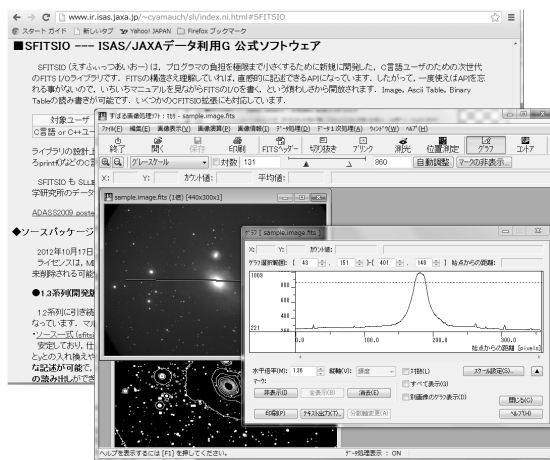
www.ir.isas.jaxa.jp/~cyamauch/sli/index.ni.html#SFITSIO

スタートガイド 新しいタブ Yahoo! JAPAN Firefox ブックマーク

■SFITSIO --- ISAS/JAXAデータ利用G 公式ソフトウェア

SFITSIO (えすふぃっつあいおー) は、プログラマの負担を極限まで小さくするために新規に開発した、C言語ユーザのための次世代のFITS I/Oライブラリです。FITSの構造さえ理解していれば、直感的に記述できるAPIになっています。したがって、一度使えばAPIを忘れる事がないので、いちいちマニュアルを見ながらFITSのI/Oを書く、という煩わしさから開放されます。Image、Ascii Table、Binary Tableの読み書きが可能で、いくつかのCFITSIO拡張にも対応しています。

対象ユーザ
C言語 or C++ユー

ライブラリの設計上
ろprintf()などの言

SFITSIO も SLLIB
学研究所のデータ

ADASS2009 poste

◆ソースパッケージ

2012年10月17日
ライセンスは、MI
来制約される可能

●1.3系列開発版

1.2系列におきま
なっています。マル
・ソース一式 (sfitsio
安定しており、仕
とその入れ換えや
な記述が可能に
の読み出しができ

すばる画像処理ソフト: ttyb - sample.image.fits

ファイル(F) 画像表示(Y) 画像調整(A) 画像情報(I) データ処理(D) データ上の表現(K) ウィンドウ(W) ヘルプ(H)

終了 開く 保存 印刷 FITSヘッダー 切り出し ブリンク 測光 位置測定 グラフ コントア

グレースケール 対数 131 860 自動調整 マークの非表示...

X: Y: カウント値: 平均値:

sample.image.fits (1色) [440x300x1]

グラフ [sample.image.fits]

X: Y: カウント値:

グラフ範囲指定(R): [ 43 ], [ 151 ] ~ [ 401 ], [ 148 ] 始点からの距離:

1008
221

0 358
始点からの距離 [pixels]

水平倍率(M): 1.36 縦軸(V): 線度 対数(L) スケール設定(S)...
マーカ: すべて表示(A)
非表示(D) 全表示(W) 消去(E) 別画像のグラフ表示(D) 閉じる(C)
印刷(P) テキスト出力(X)... 分割設定(B) ヘルプ(H)

ヘルプを表示するには [F1] を押してください。 データ処理表示 : ON